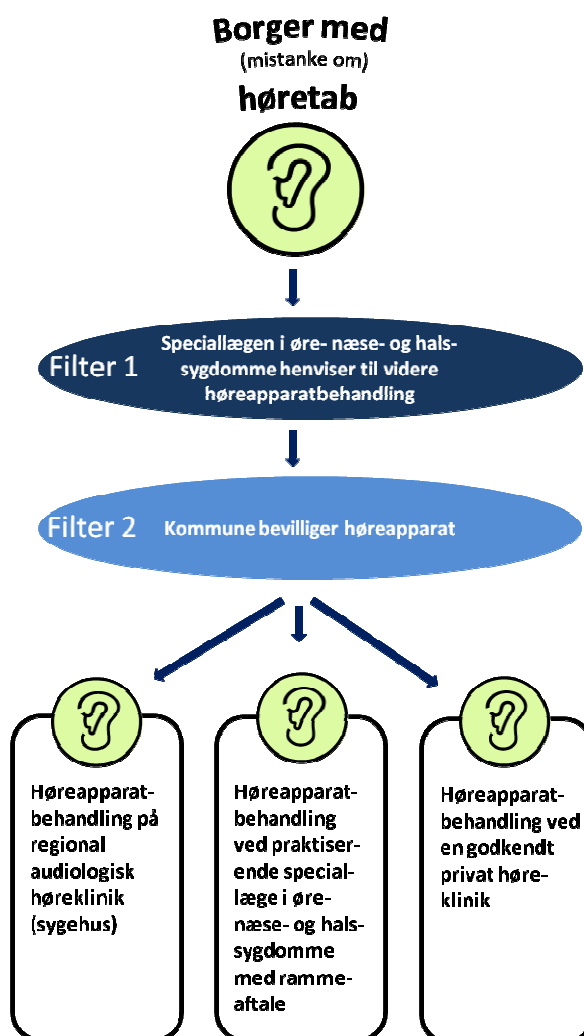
Borger med
(mistanke om)
høretab

Filter 1
Speciallægen i øre- næse- og halssygdomme henviser til videre høreapparatbehandling

Filter 2
Kommune bevilliger høreapparat

Høreapparatbehandling på regional audiologisk høreklinik (sygehus)

Høreapparatbehandling ved praktiserende speciallæge i øre- næse- og halssygdomme med rammeaftale

Høreapparatbehandling ved en godkendt privat høreklinik